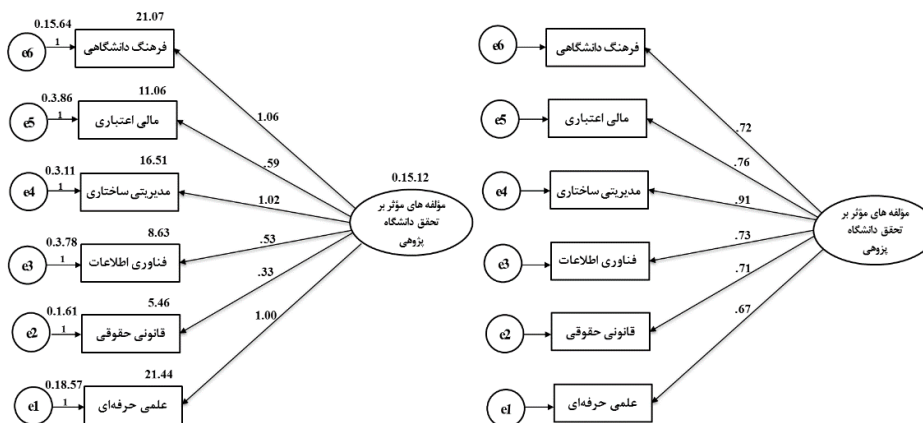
0.15.64
21.07
e6
1
فرهنگ دانشگاهی
11.06
0.3.86
e5
1
مالی اعتباری
1.06
16.51
0.3.11
e4
1
مدیریتی ساختاری
.59
1.02
0.15.12
8.63
0.3.78
e3
1
فناوری اطلاعات
.53
مؤلفه های مؤثر بر تحقق دانشگاه پژوهی
5.46
0.1.61
e2
1
قانونی حقوقی
.33
21.44
0.18.57
e1
1
علمی حرفه‌ای
1.00

e6
فرهنگ دانشگاهی
e5
مالی اعتباری
.72
.76
e4
مدیریتی ساختاری
.91
مؤلفه های مؤثر بر تحقق دانشگاه پژوهی
e3
فناوری اطلاعات
.73
.71
e2
قانونی حقوقی
.67
e1
علمی حرفه‌ای